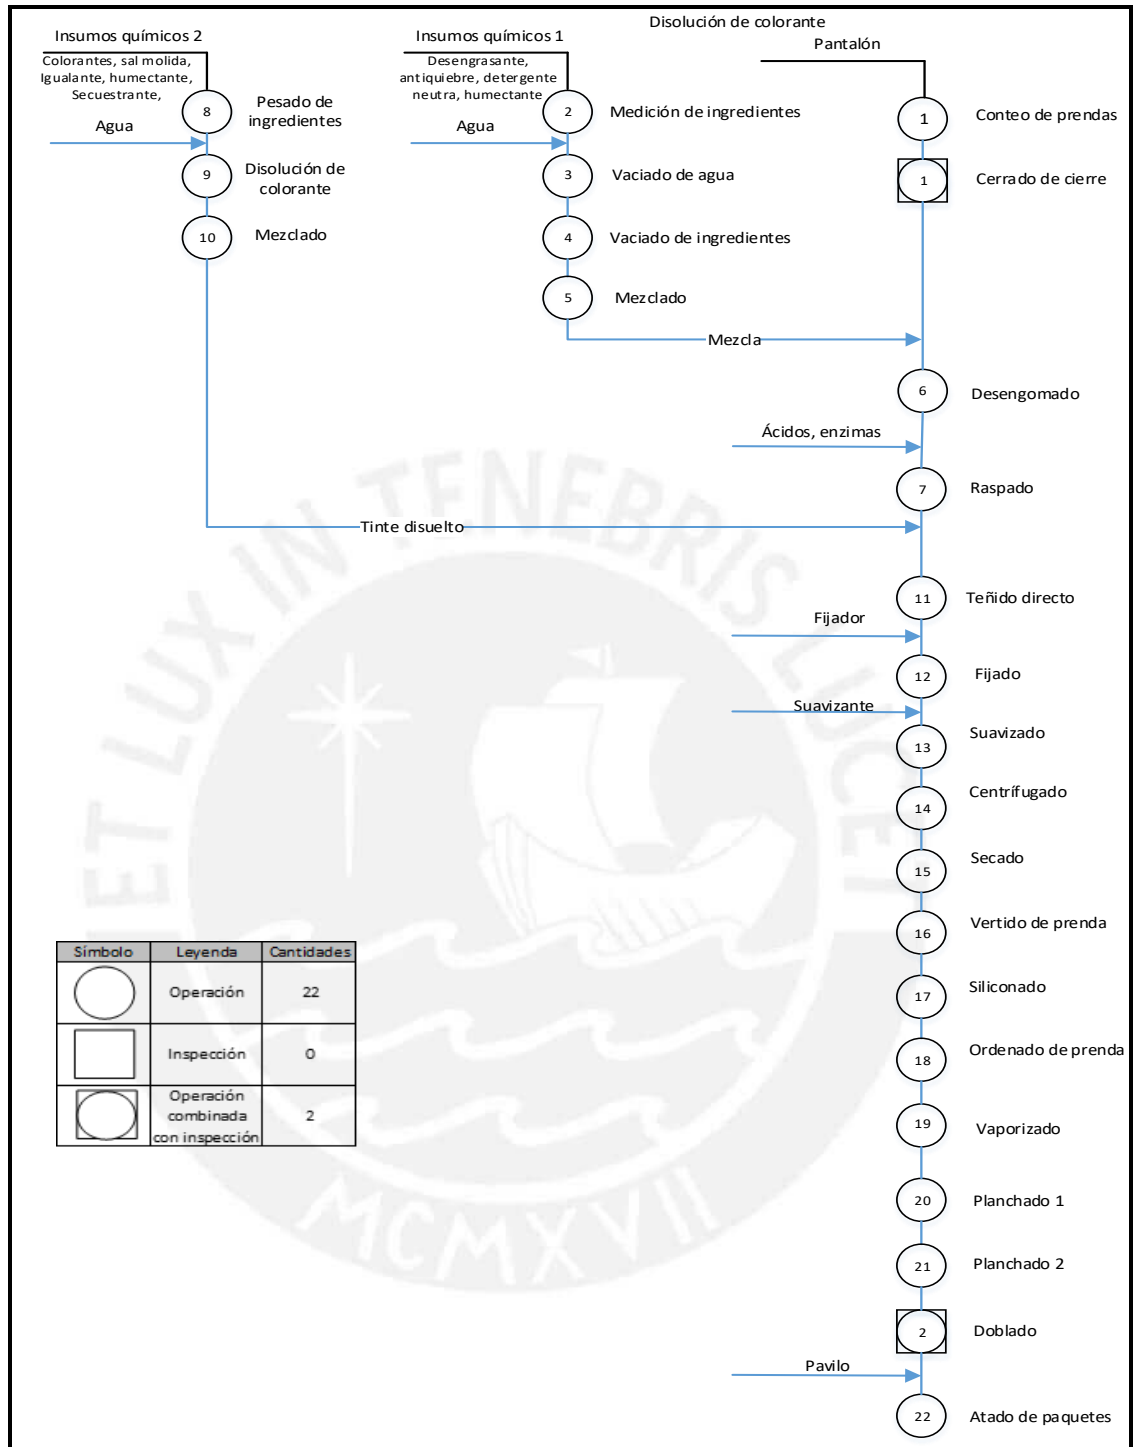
Disolución de colorante

Insumos químicos 2

Colorantes, sal molida, Igualante, humectante, Secuestrante,

Agua

8 Pesado de ingredientes

9 Disolución de colorante

10 Mezclado

Insumos químicos 1

Desengrasante, antiquiebre, detergente neutra, humectante

Agua

2 Medición de ingredientes

3 Vaciado de agua

4 Vaciado de ingredientes

5 Mezclado

Pantalón

1 Conteo de prendas

1 Cerrado de cierre

Mezcla

6 Desengomado

Ácidos, enzimas

7 Raspado

Tinte disuelto

11 Teñido directo

Fijador

12 Fijado

Suavizante

13 Suavizado

14 Centrífugado

15 Secado

16 Vertido de prenda

17 Siliconado

18 Ordenado de prenda

19 Vaporizado

20 Planchado 1

21 Planchado 2

2 Doblado

Pavilo

22 Atado de paquetes

| Símbolo | Leyenda | Cantidades |
|---|---|---|
| | Operación | 22 |
| | Inspección | 0 |
| | Operación combinada con inspección | 2 |

ET LUX IN TENEBRIS LUCET

MCMXVII